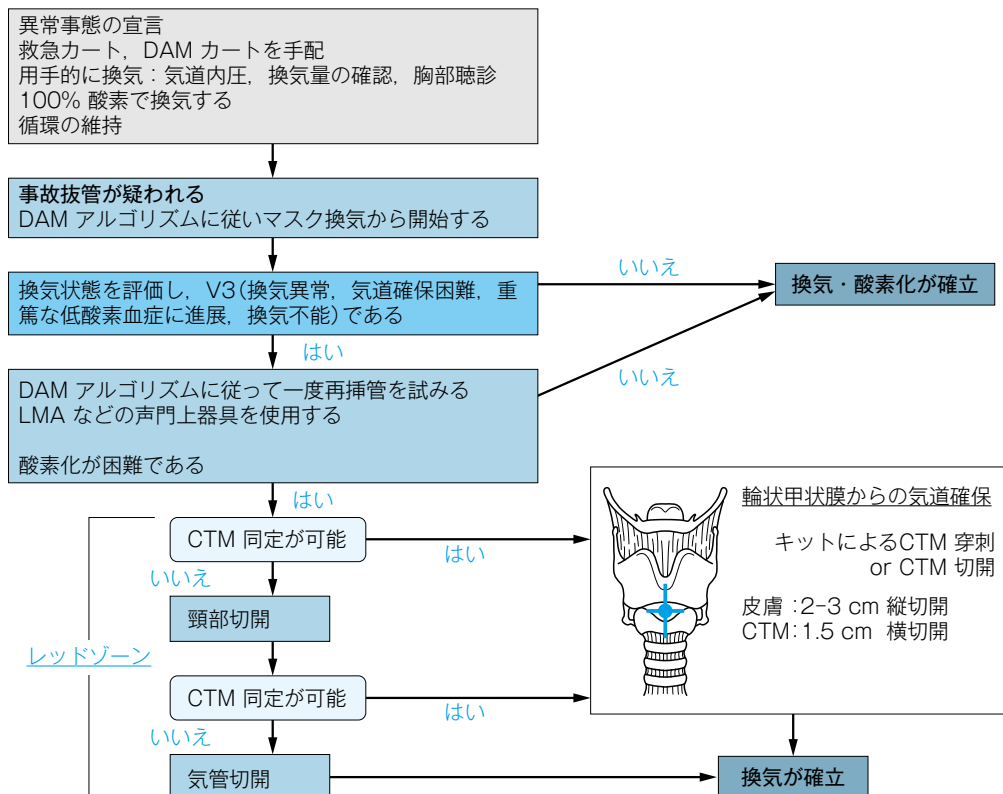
異常事態の宣言
救急カート，DAM カートを手配
用手的に換気：気道内圧，換気量の確認，胸部聴診
100% 酸素で換気する
循環の維持

事故抜管が疑われる
DAM アルゴリズムに従いマスク換気から開始する

換気状態を評価し，V3（換気異常，気道確保困難，重篤な低酸素血症に進展，換気不能）である

いいえ

換気・酸素化が確立

はい

DAM アルゴリズムに従って一度再挿管を試みる
LMA などの声門上器具を使用する

酸素化が困難である

いいえ

はい

CTM 同定が可能

はい

輪状甲状膜からの気道確保

キットによるCTM 穿刺 or CTM 切開

皮膚：2-3 cm 縦切開
CTM：1.5 cm 横切開

いいえ

頸部切開

レッドゾーン

CTM 同定が可能

はい

いいえ

気管切開

換気が確立